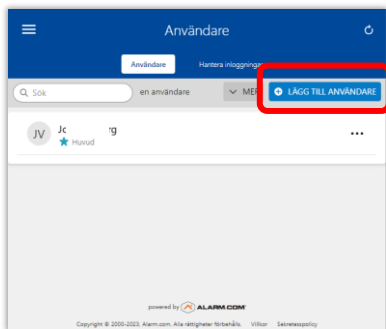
Användare

Användare Hantera inloggningar

Sök en användare MER LÄGG TILL ANVÄNDARE

JV Jo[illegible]rg
Huvud

...

powered by ALARM.COM

Copyright © 2000-2023. Alarm.com. Alla rättigheter förbehålls. Villkor Sekretesspolicy